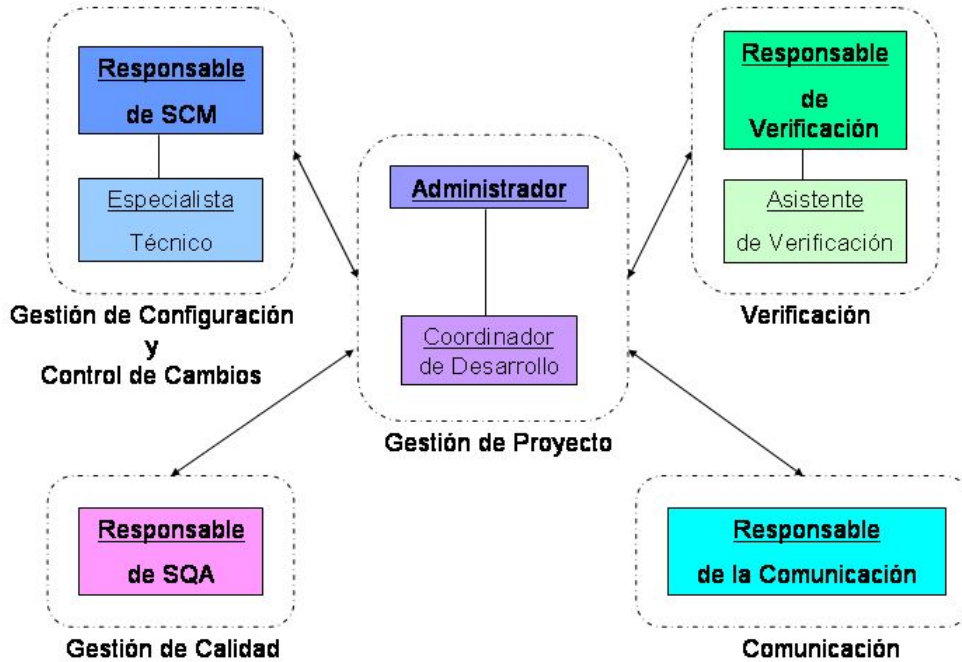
Responsable de SCM

Especialista Técnico

Gestión de Configuración y Control de Cambios

Administrador

Coordinador de Desarrollo

Gestión de Proyecto

Responsable de Verificación

Asistente de Verificación

Verificación

Responsable de SQA

Gestión de Calidad

Responsable de la Comunicación

Comunicación